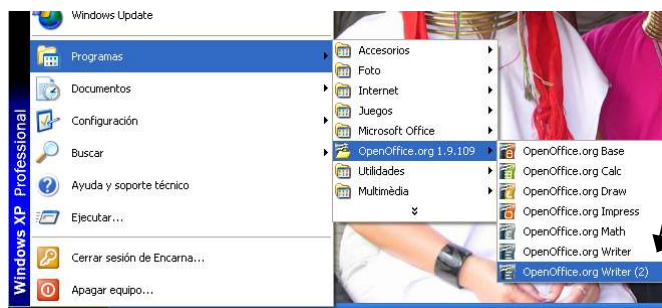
Windows XP Professional

Windows Update
Programas
Documentos
Configuración
Buscar
Ayuda y soporte técnico
Ejecutar...
Cerrar sesión de Encarna...
Apagar equipo...

Accesorios
Foto
Internet
Juegos
Microsoft Office
OpenOffice.org 1.9.109
Utilidades
Multimèdia

OpenOffice.org Base
OpenOffice.org Calc
OpenOffice.org Draw
OpenOffice.org Impress
OpenOffice.org Math
OpenOffice.org Writer
OpenOffice.org Writer (2)